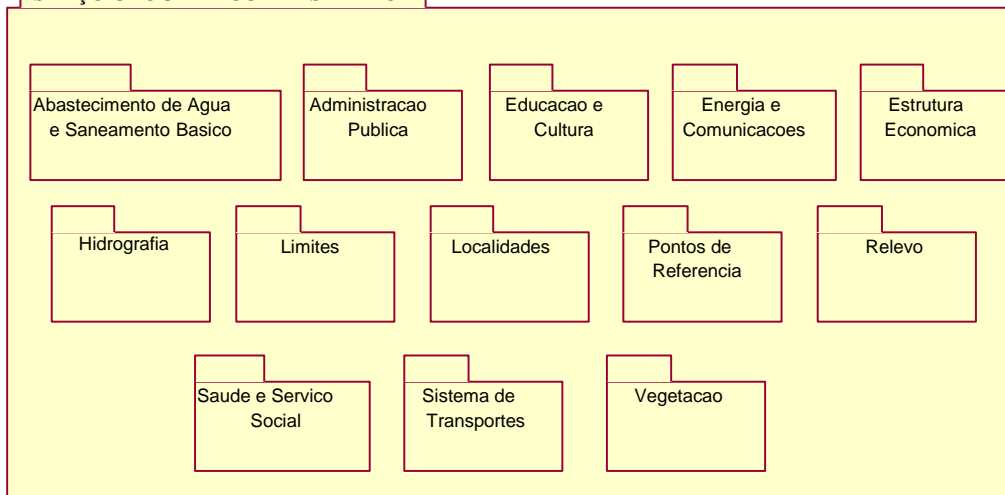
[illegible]

Abastecimento de Agua e Saneamento Basico

Administracao Publica

Educacao e Cultura

Energia e Comunicacoes

Estrutura Economica

Hidrografia

Limites

Localidades

Pontos de Referencia

Relevo

Saude e Servico Social

Sistema de Transportes

Vegetacao